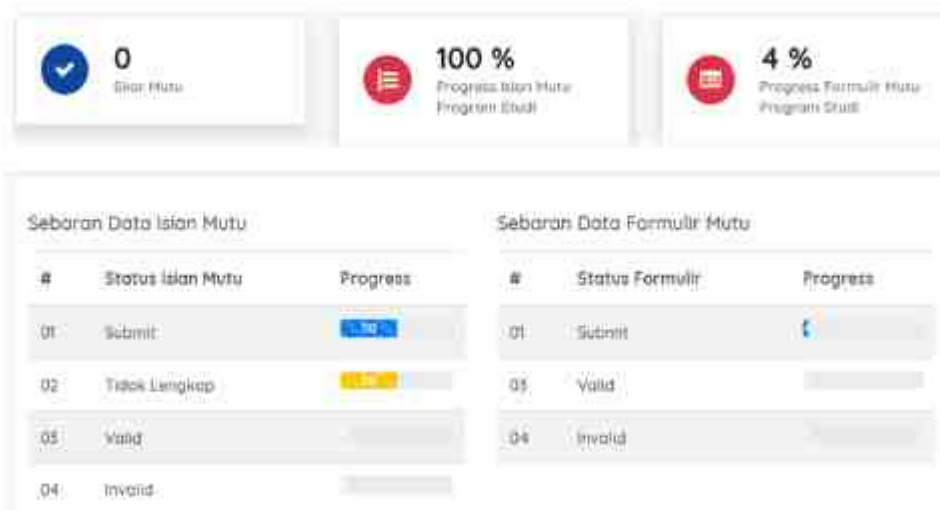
0
Skor Mutu

100 %
Progress Isian Mutu Program Studi

4 %
Progress Formulir Mutu Program Studi

Sebaran Data Isian Mutu

| # | Status Isian Mutu | Progress |
|---|---|---|
| 01 | Submit | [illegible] |
| 02 | Tidak Lengkap | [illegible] |
| 03 | Valid | |
| 04 | Invalid | |

Sebaran Data Formulir Mutu

| # | Status Formulir | Progress |
|---|---|---|
| 01 | Submit | |
| 03 | Valid | |
| 04 | Invalid | |